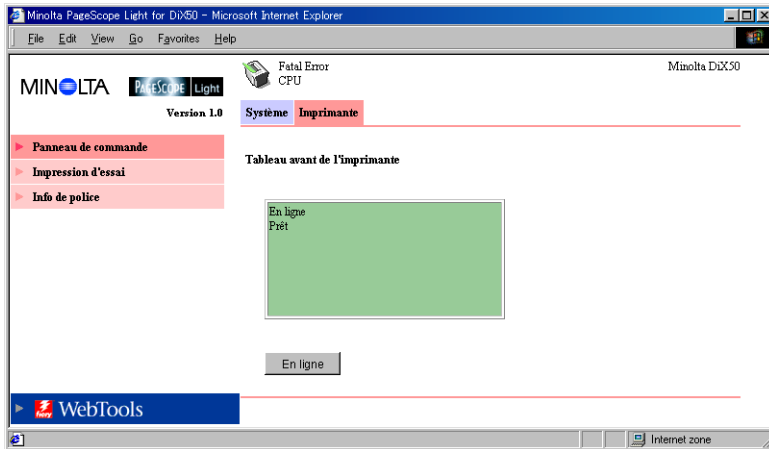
Minolta PageScope Light for DiX50 - Microsoft Internet Explorer

File Edit View Go Favorites Help

MINOLTA PAGESCOPE Light

Version 1.0

Fatal Error
CPU

Minolta DiX50

Système Imprimante

Panneau de commande
Impression d'essai
Info de police

Tableau avant de l'imprimante

En ligne
Prêt

En ligne

WebTools

Internet zone